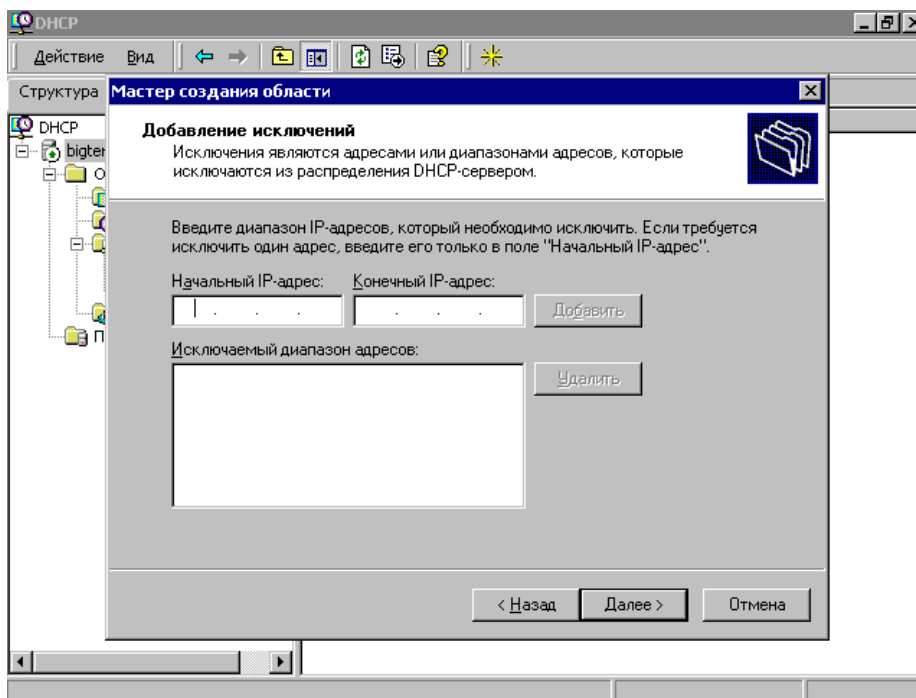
DHCP

Действие Вид

Структура

DHCP
bigter
О
П

Мастер создания области

Добавление исключений
Исключения являются адресами или диапазонами адресов, которые исключаются из распределения DHCP-сервером.

Введите диапазон IP-адресов, который необходимо исключить. Если требуется исключить один адрес, введите его только в поле "Начальный IP-адрес".

Начальный IP-адрес: Конечный IP-адрес:

Добавить

Исключаемый диапазон адресов:

Удалить

< Назад Далее > Отмена